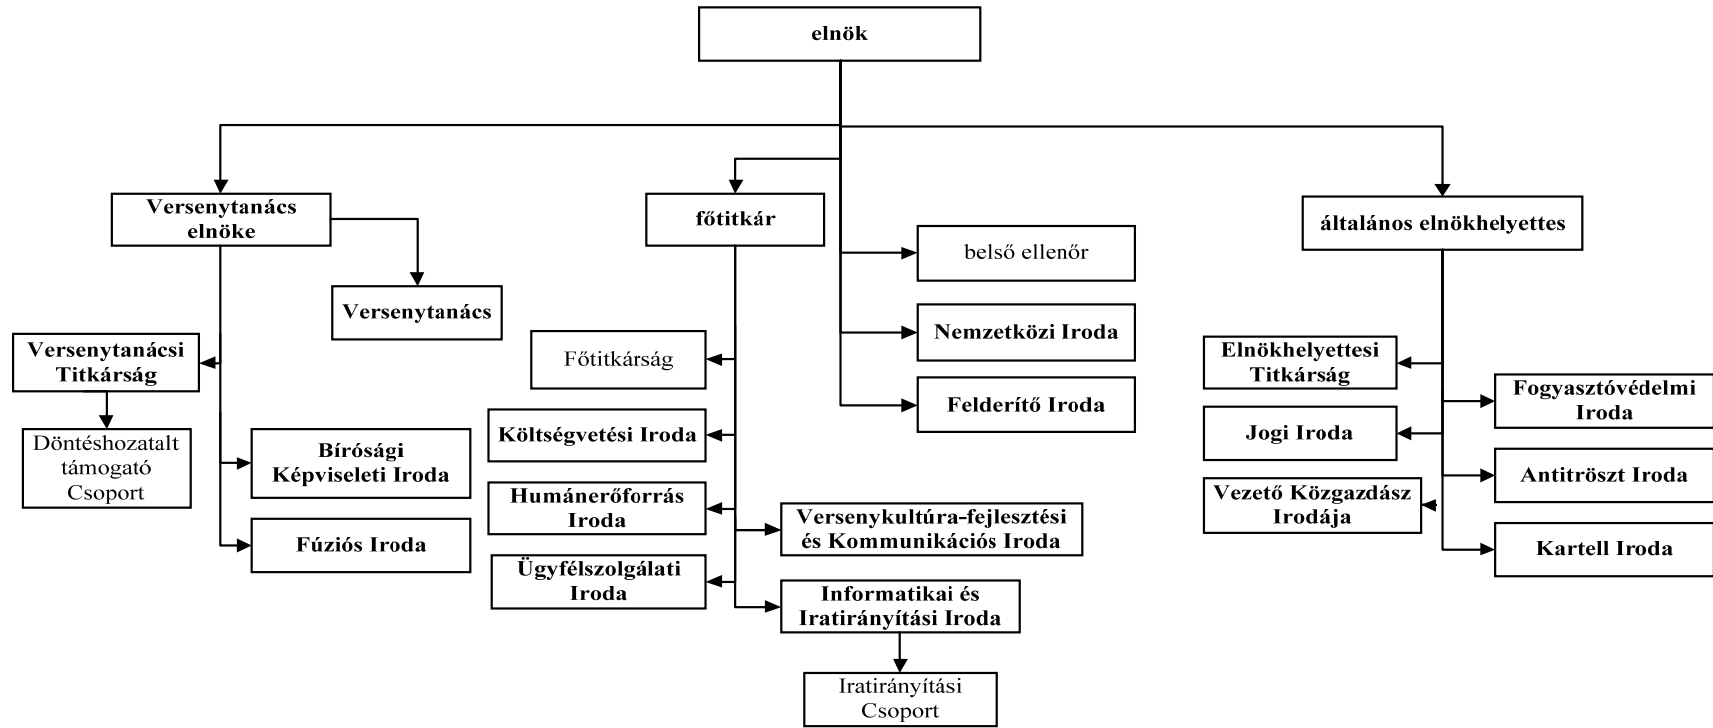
elnök

Versenytanács elnöke

Versenytanács

Versenytanácsi Titkárság

Döntéshozatalt támogató Csoport

Bírósági Képviseleti Iroda

Fúziós Iroda

főtitkár

Főtitkárság

Költségvetési Iroda

Humánerőforrás Iroda

Ügyfélszolgálati Iroda

Versenykultúra-fejlesztési és Kommunikációs Iroda

Informatikai és Iratirányítási Iroda

Iratirányítási Csoport

belső ellenőr

Nemzetközi Iroda

Felderítő Iroda

általános elnökhelyettes

Elnökhelyettesi Titkárság

Jogi Iroda

Vezető Közgazdász Irodája

Fogyasztóvédelmi Iroda

Antitröszt Iroda

Kartell Iroda